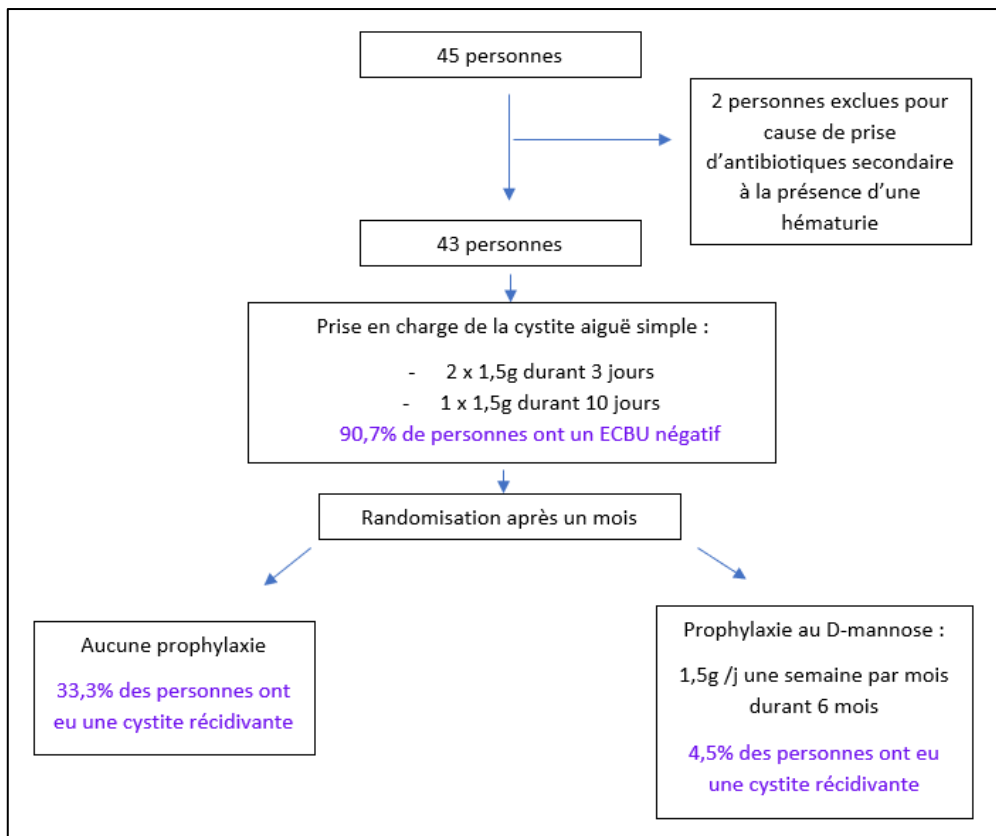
45 personnes

2 personnes exclues pour cause de prise d'antibiotiques secondaire à la présence d'une hématurie

43 personnes

Prise en charge de la cystite aiguë simple :

- 2 x 1,5g durant 3 jours
- 1 x 1,5g durant 10 jours

90,7% de personnes ont un ECBU négatif

Randomisation après un mois

Aucune prophylaxie

33,3% des personnes ont eu une cystite récidivante

Prophylaxie au D-mannose :

1,5g /j une semaine par mois durant 6 mois

4,5% des personnes ont eu une cystite récidivante